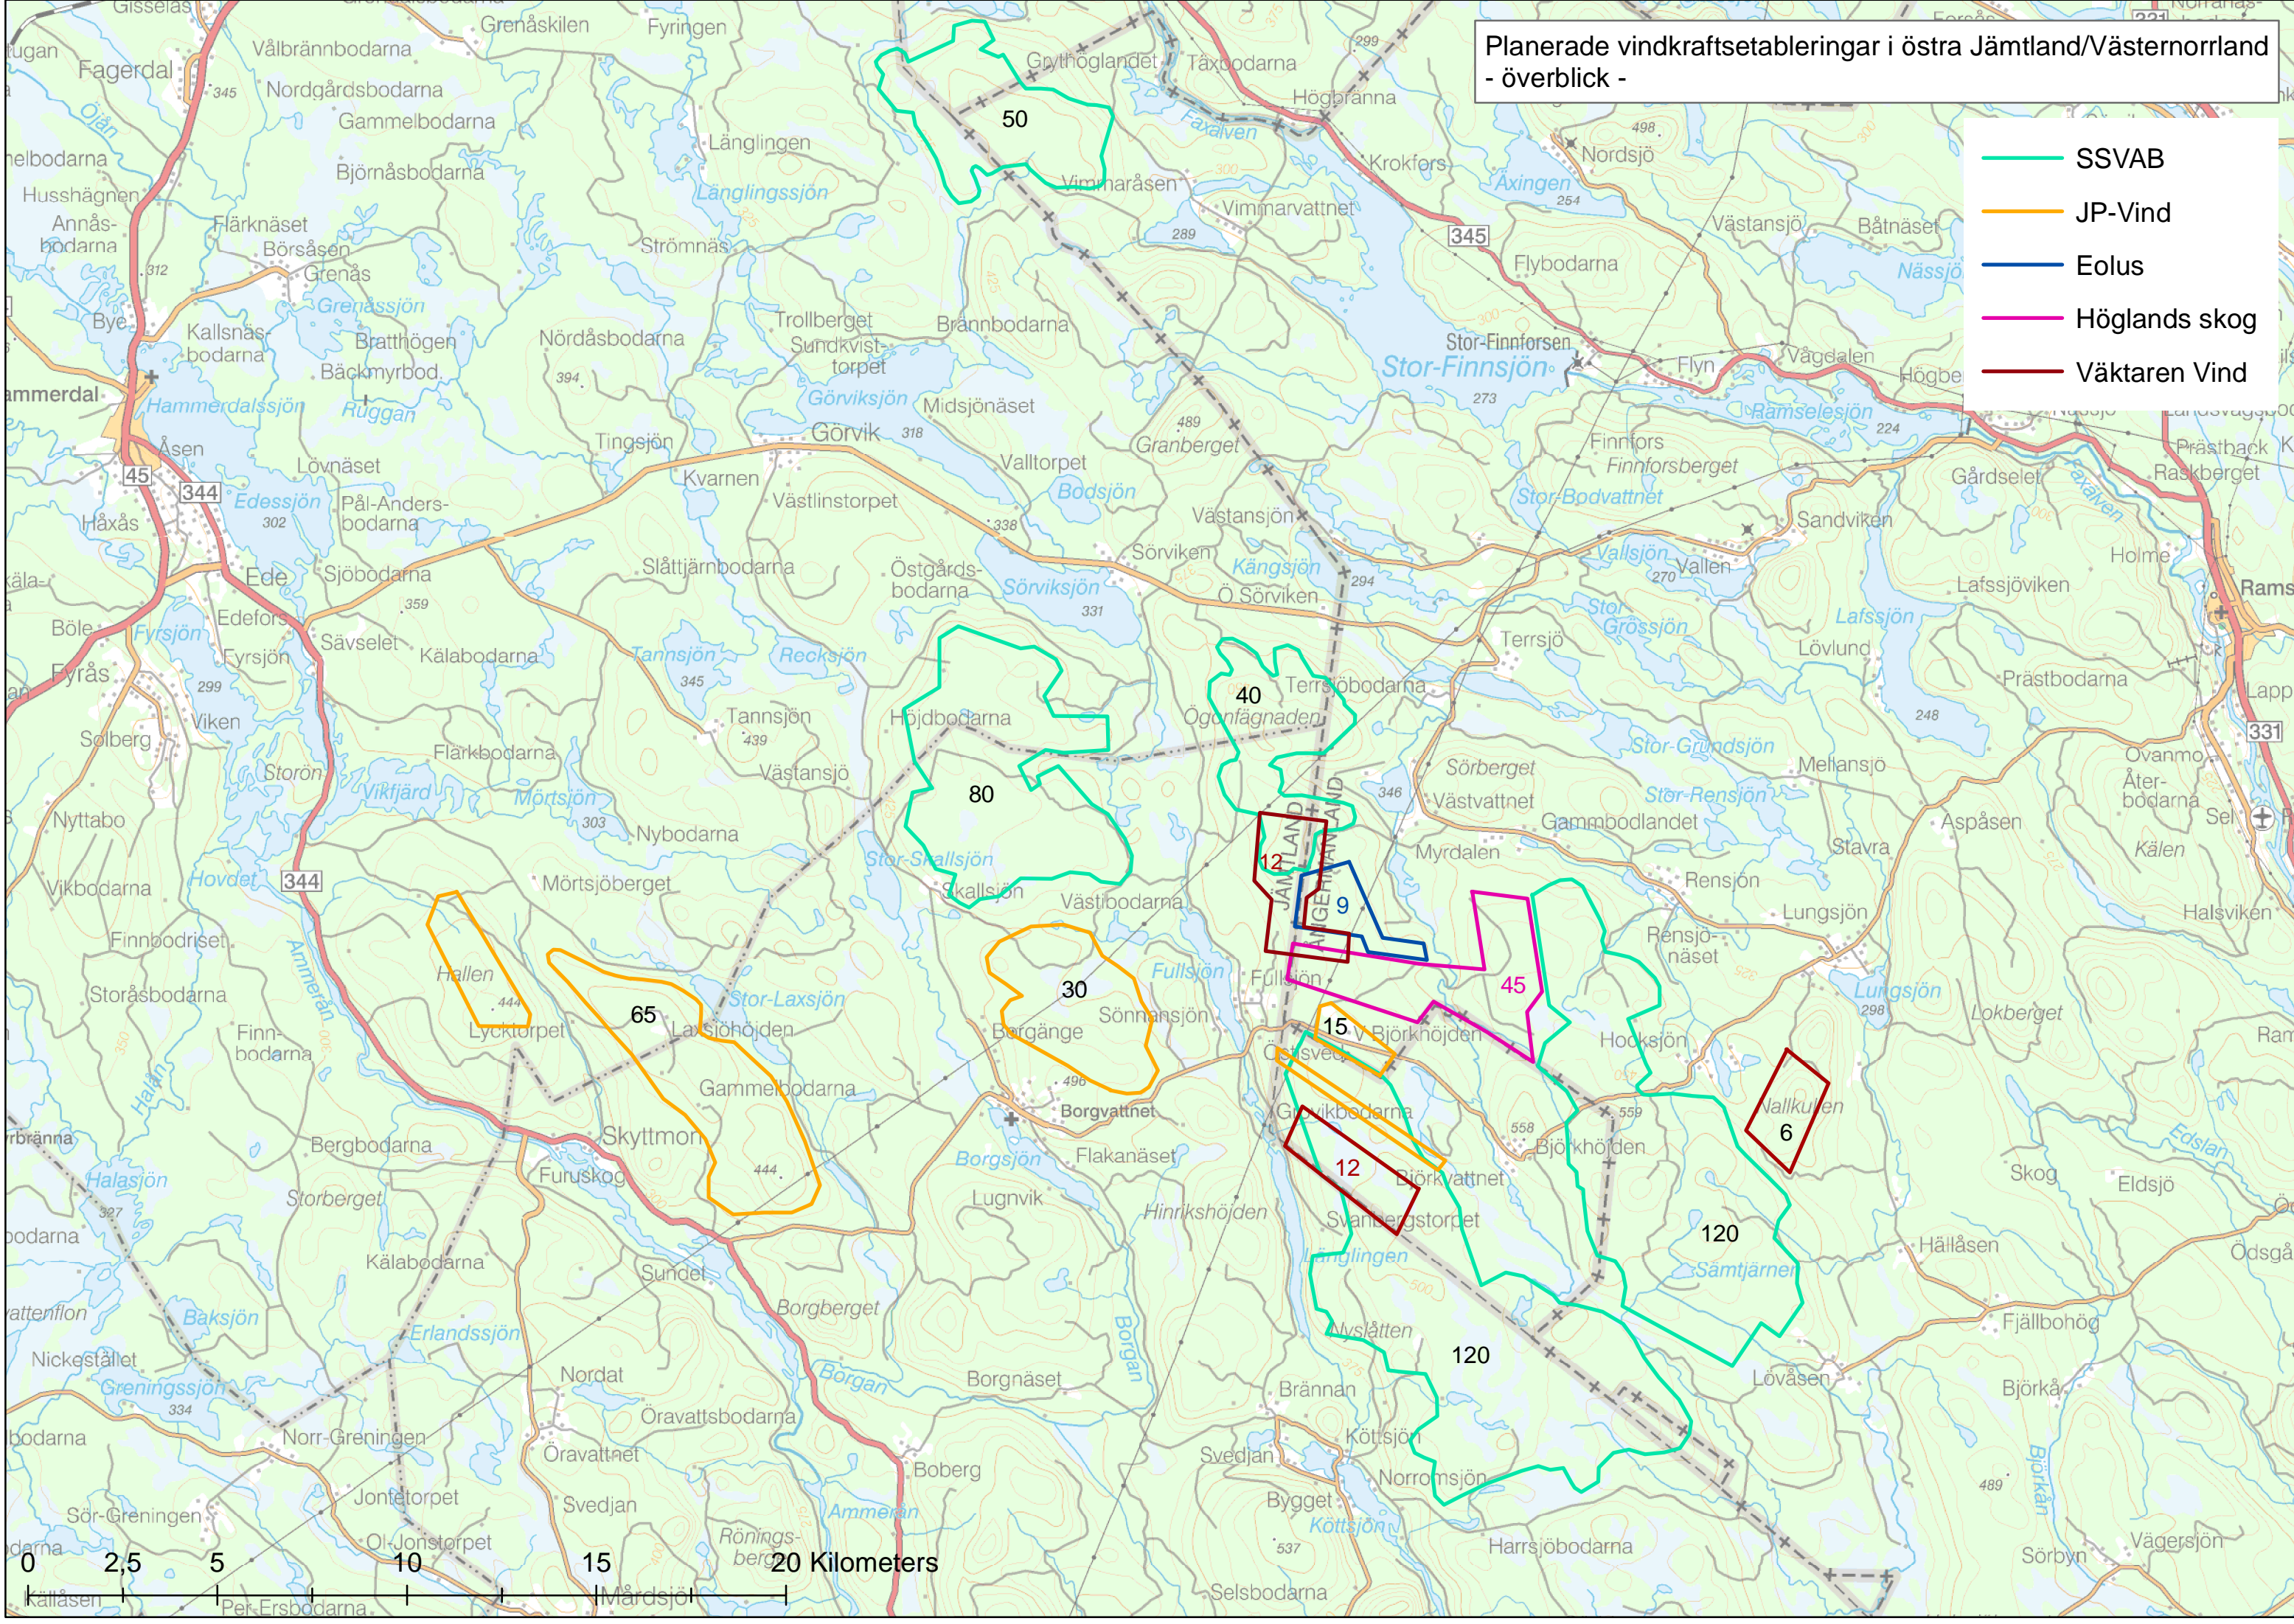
Planerade vindkraftsetableringar i östra Jämtland/Västernorrland - överblick -

SSVAB
JP-Vind
Eolus
Höglands skog
Väktaren Vind

50
40
80
30
65
12
9
45
15
12
6
120
120

Gisselås
Grenåskilen
Fyringen
Vålbrännbodarna
Fagerdal
Nordgårdsbodarna
Gammelbodarna
Länglingen
Björnåsbodarna
Husshägnen
Annåsbodarna
Flärknäset
Börsåsen
Grenås
Grenåssjön
Strömnäs
Länglingssjön
Bye
Kallsnäsbodarna
Bratthögen
Bäckmyrbod
Nördåsbodarna
Trollberget
Sundkvisttorpet
Brännbodarna
Hammerdal
Hammerdalssjön
Ruggan
Görviksjön
Midsjönäset
Tingsjön
Görvik
Åsen
Lövnäset
Kvarnen
Valltorpet
Edessjön
Pål-Andersbodarna
Västlinstorpet
Bodsjön
Håxås
Ede
Sjöbodarna
Slåttjärnbodarna
Östgårdsbodarna
Sörviksjön
Edefors
Sävselet
Böle
Fyrsjön
Kälabodarna
Tannsjön
Recksjön
Fyrås
Viken
Tannsjön
Höjdbodarna
Solberg
Flarkbodarna
Västansjö
Storön
Vikfjärd
Mörtsjön
Nyttabo
Nybodarna
Vikbodarna
Hovdet
Mörtsjöberget
Stor-Skallsjön
Skallsjön
Västibodarna
Finnbodriset
Hallen
Stor-Laxsjön
Fullsjön
Storåsbodarna
Lycktorpet
Laxsjöhöjden
Finnbodarna
Ammerån
Gammelbodarna
Bergänge
Sönnansjön
Borgvattnet
Skyttmon
Bergbodarna
Furuskog
Borgsjön
Flakanäset
Halasjön
Storberget
Lugnvik
Hinrikshöjden
Kälabodarna
Sundet
Baksjön
Borgberget
Erlandssjön
Nickeställe
Nordat
Greningssjön
Borgan
Borgnäset
Norr-Greningen
Öravattsbodarna
Öravattnet
Boberg
Sör-Greningen
Jontetorpet
Svedjan
Ammeran
Ol-Jonstorpet
Rönings-berget
Källåsen
Per-Ersbodarna
Mårdsjö
Grythoglandet
Täxbodarna
Högbranna
Faxälven
Krokfors
Vimmaråsen
Vimmarvattnet
Nordsjö
Axingen
Västansjö
Båtnäset
Flybodarna
Nässjö
Stor-Finnforsen
Stor-Finnsjön
Flyn
Vågdalen
Granberget
Finnfors
Finnforsberget
Ramselesjön
Prästback
Raskberget
Gårdselet
Västansjö
Stor-Bodvattnet
Sandviken
Sörviken
Kängsjön
Vallsjön
Vallen
Ö Sörviken
Holme
Lafssjöviken
Rams
Terrsjö
Stor Grössjön
Lafssjön
Terrsjöbodarna
Lövlund
Ögonfägnaden
Prästbodarna
Stor-Grundsjön
Sörberget
Mellansjö
Ovanmo
Återbodarna
Västvattnet
Stor-Rensjön
JÄMTLAND
ÅNGERMANLAND
Gammbodlandet
Aspåsen
Sel
Myrdalen
Stavra
Kälen
Rensjön
Lungsjön
Halsviken
Rensjönäset
Fullsjön
Lungsjön
Lokberget
V Björkhöjden
Hocksjön
Gussvec
Granvikbodarna
Nallkullen
Björkhöjden
Edslan
Björkvattnet
Skog
Eldsjö
Svanbergstorpet
Hällåsen
Ödsgå
Länglingen
Samtjärnen
Fjällbohög
Nysläten
Lövåsen
Brännan
Björkå
Köttsjön
Svedjan
Norromsjön
Bygget
Köttsjön
Vägersjön
Harrsjöbodarna
Sörbyn
Björkån
Selsbodarna
345
344
45
331

0 2,5 5 10 15 20 Kilometers